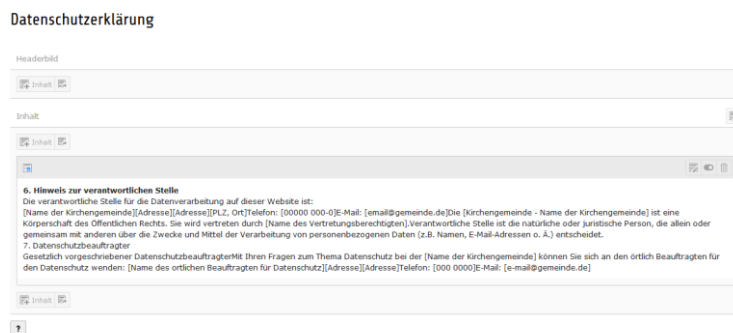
Datenschutzerklärung

Headerbild

Inhalt

Inhalt

Inhalt

6. Hinweis zur verantwortlichen Stelle
Die verantwortliche Stelle für die Datenverarbeitung auf dieser Website ist:
[Name der Kirchengemeinde][Adresse][PLZ, Ort]Telefon: [00000 000-0]E-Mail: [email@gemeinde.de]Die [Kirchengemeinde - Name der Kirchengemeinde] ist eine Körperschaft des Öffentlichen Rechts. Sie wird vertreten durch [Name des Vertretungsberechtigten].Verantwortliche Stelle ist die natürliche oder juristische Person, die allein oder gemeinsam mit anderen über die Zwecke und Mittel der Verarbeitung von personenbezogenen Daten (z.B. Namen, E-Mail-Adressen o. Ä.) entscheidet.
7. Datenschutzbeauftragter
Gesetzlich vorgeschriebener DatenschutzbeauftragterMit Ihren Fragen zum Thema Datenschutz bei der [Name der Kirchengemeinde] können Sie sich an den örtlich Beauftragten für den Datenschutz wenden: [Name des ortlichen Beauftragten für Datenschutz][Adresse][Adresse]Telefon: [000 0000]E-Mail: [e-mail@gemeinde.de]

Inhalt

?